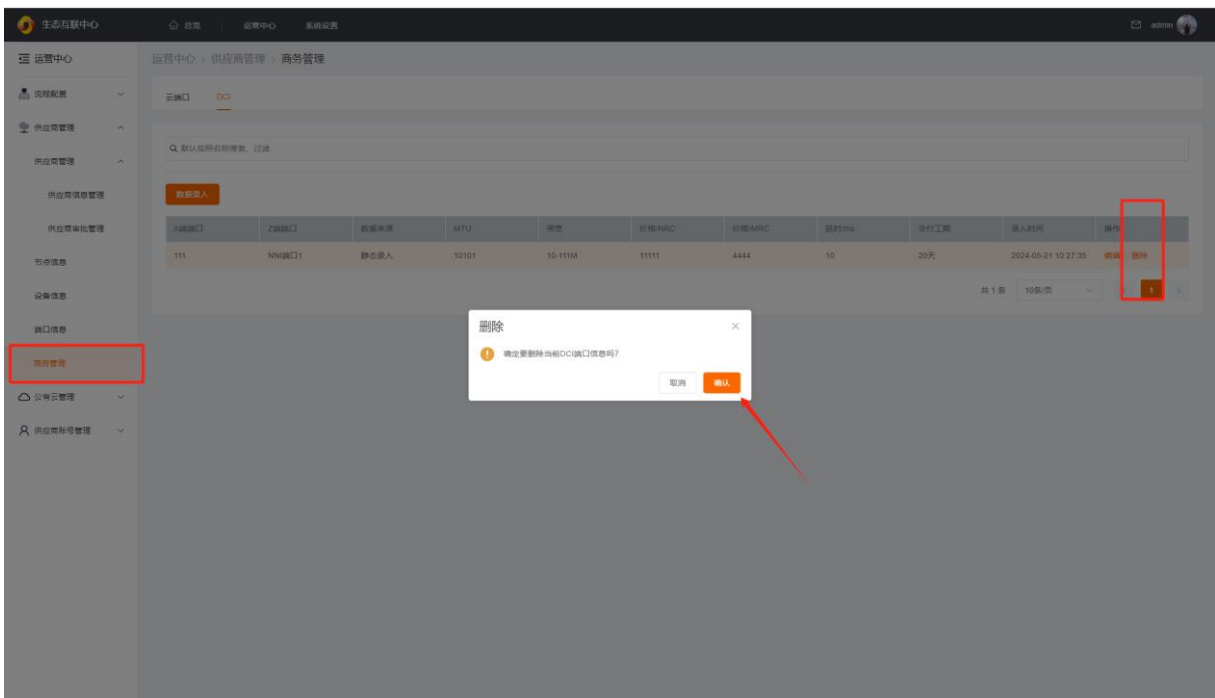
生态互联中心 总览 运营中心 系统设置 admin

运营中心
流程配置
供应商管理
供应商管理
供应商信息管理
供应商审批管理
节点信息
设备信息
端口信息
商务管理
公有云管理
供应商账号管理

运营中心 > 供应商管理 > 商务管理

云端口 DCI

默认按照名称搜索，回车

数据录入

| A端端口 | Z端端口 | 数据来源 | MTU | 带宽 | 价格/NRC | 价格/MRC | 延时/ms | 交付工期 | 录入时间 | 操作 |
|---|---|---|---|---|---|---|---|---|---|---|
| 111 | NNI端口1 | 静态录入 | 10101 | 10-111M | 11111 | 4444 | 10 | 20天 | 2024-05-21 10:27:35 | 编辑 删除 |

共 1 条 10条/页 1

删除
确定要删除当前DCI端口信息吗?
取消 确认